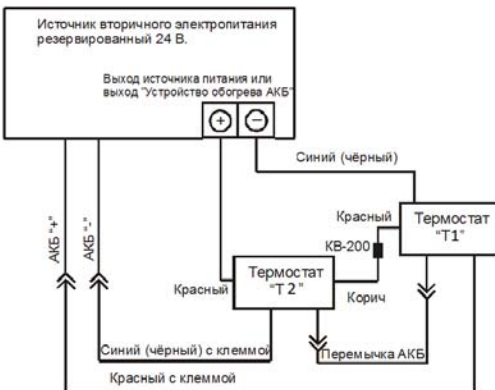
Источник вторичного электропитания резервированный 24 В.

Выход источника питания или выход "Устройство обогрева АКБ"

+ −

Синий (чёрный)

АКБ "+"

АКБ "-"

Красный

КВ-200

Термостат "Т1"

Термостат "Т 2"

Красный

Корич

Синий (чёрный) с клеммой

Перемычка АКБ

Красный с клеммой